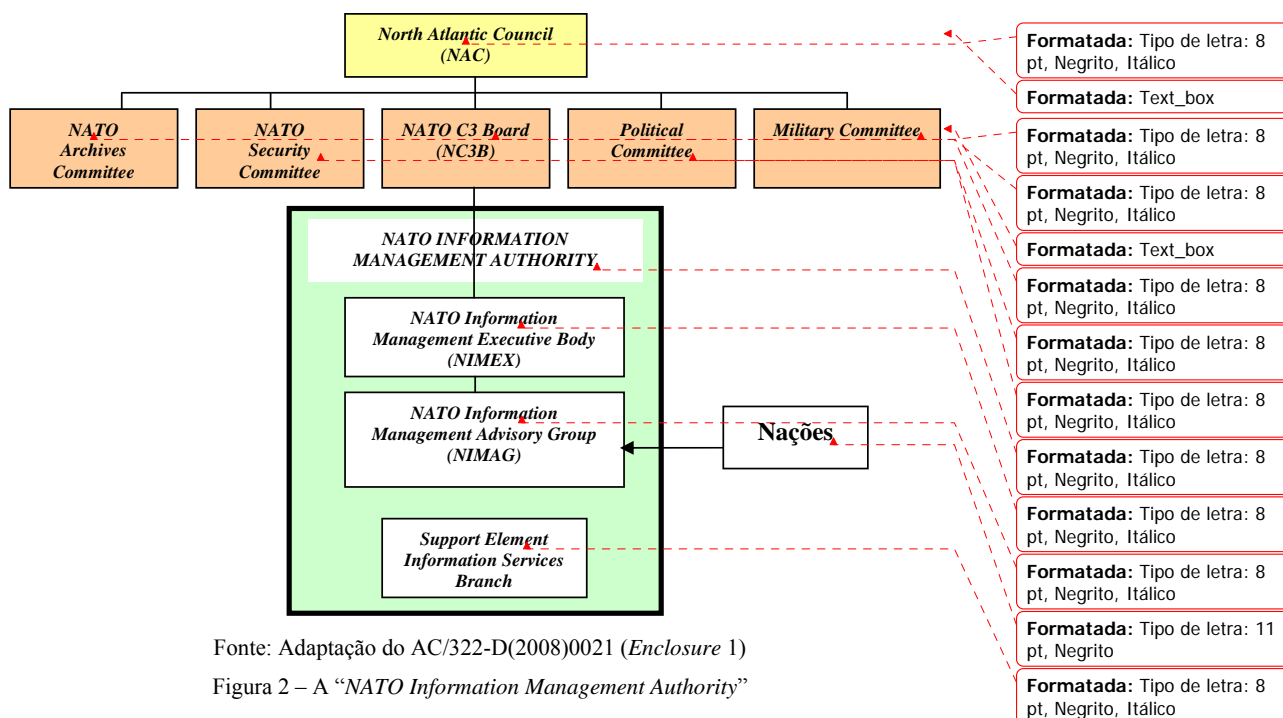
North Atlantic Council (NAC)

NATO Archives Committee

NATO Security Committee

NATO C3 Board (NC3B)

Political Committee

Military Committee

NATO INFORMATION MANAGEMENT AUTHORITY

NATO Information Management Executive Body (NIMEX)

NATO Information Management Advisory Group (NIMAG)

Nações

Support Element Information Services Branch

Fonte: Adaptação do AC/322-D(2008)0021 (*Enclosure* 1)

Figura 2 – A "*NATO Information Management Authority*"

**Formatada:** Tipo de letra: 8 pt, Negrito, Itálico

**Formatada:** Text_box

**Formatada:** Tipo de letra: 8 pt, Negrito, Itálico

**Formatada:** Tipo de letra: 8 pt, Negrito, Itálico

**Formatada:** Text_box

**Formatada:** Tipo de letra: 8 pt, Negrito, Itálico

**Formatada:** Tipo de letra: 8 pt, Negrito, Itálico

**Formatada:** Tipo de letra: 8 pt, Negrito, Itálico

**Formatada:** Tipo de letra: 8 pt, Negrito, Itálico

**Formatada:** Tipo de letra: 8 pt, Negrito, Itálico

**Formatada:** Tipo de letra: 8 pt, Negrito, Itálico

**Formatada:** Tipo de letra: 11 pt, Negrito

**Formatada:** Tipo de letra: 8 pt, Negrito, Itálico